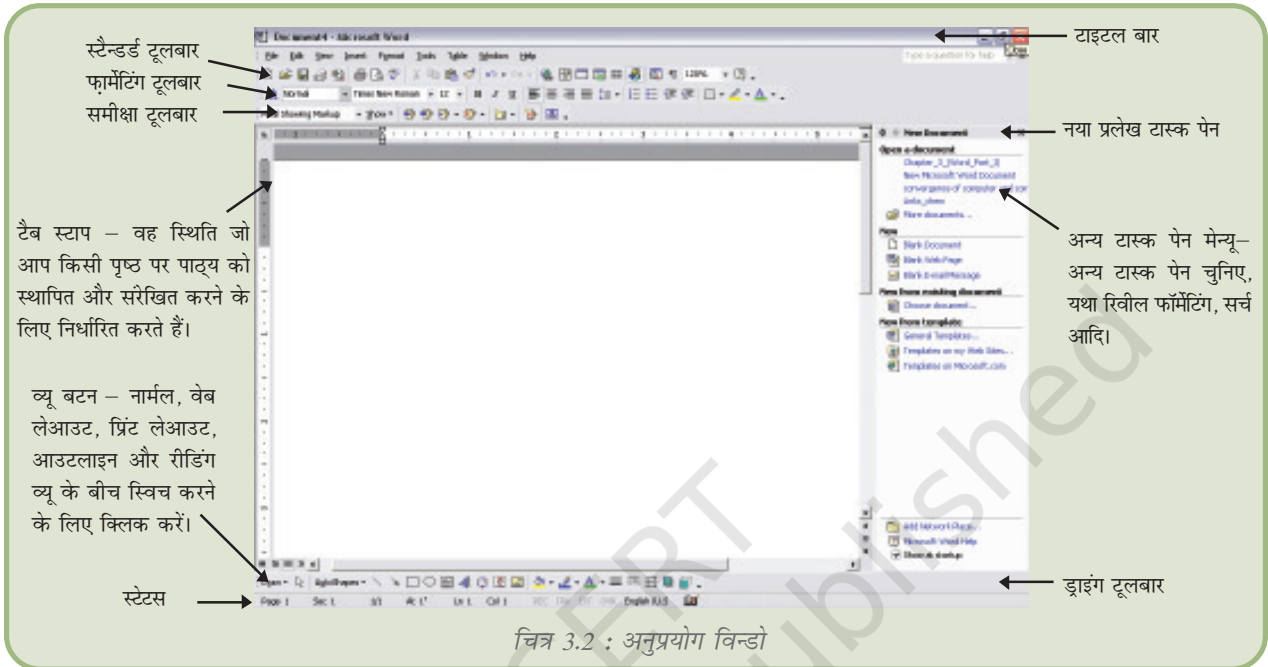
स्टैन्डर्ड टूलबार
फ़ार्मेटिंग टूलबार
समीक्षा टूलबार

Document4 - Microsoft Word
File Edit View Insert Format Tools Table Window Help
Type a question for help
Normal Times New Roman 12
Final Showing Markup Show
New Document
Open a document
Chapter_3_(Word_Part_I)
New Microsoft Word Document
convergence of computer and com
links_share
More documents...
New
Blank Document
Blank Web Page
Blank E-mail Message
New from existing document
Choose document...
New from template
General Templates...
Templates on my Web Sites...
Templates on Microsoft.com
Add Network Place...
Microsoft Word Help
Show at startup
Draw AutoShapes
Page 1 Sec 1 1/1 At 1" Ln 1 Col 1 REC TRK EXT OVR English (U.S)

टाइटल बार
नया प्रलेख टास्क पेन

टैब स्टाप – वह स्थिति जो आप किसी पृष्ठ पर पाठ्य को स्थापित और संरेखित करने के लिए निर्धारित करते हैं।

अन्य टास्क पेन मेन्यू– अन्य टास्क पेन चुनिए, यथा रिवील फॉर्मेटिंग, सर्च आदि।

व्यू बटन – नार्मल, वेब लेआउट, प्रिंट लेआउट, आउटलाइन और रीडिंग व्यू के बीच स्विच करने के लिए क्लिक करें।

स्टेटस

ड्राइंग टूलबार

चित्र 3.2 : अनुप्रयोग विन्डो